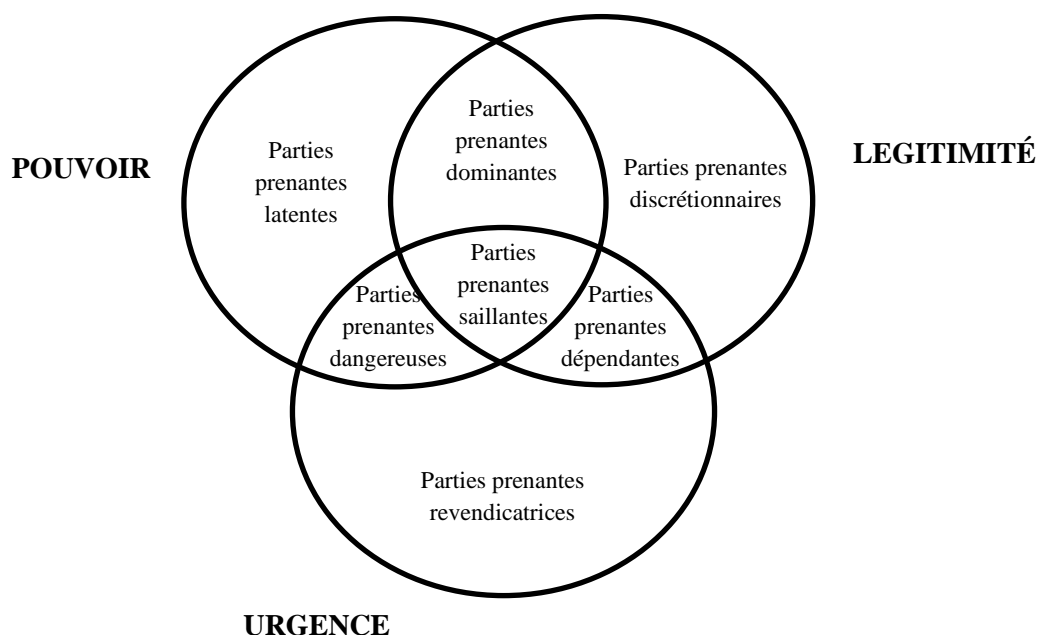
POUVOIR

LEGITIMITÉ

Parties prenantes latentes

Parties prenantes dominantes

Parties prenantes discrétionnaires

Parties prenantes saillantes

Parties prenantes dangereuses

Parties prenantes dépendantes

Parties prenantes revendicatrices

URGENCE